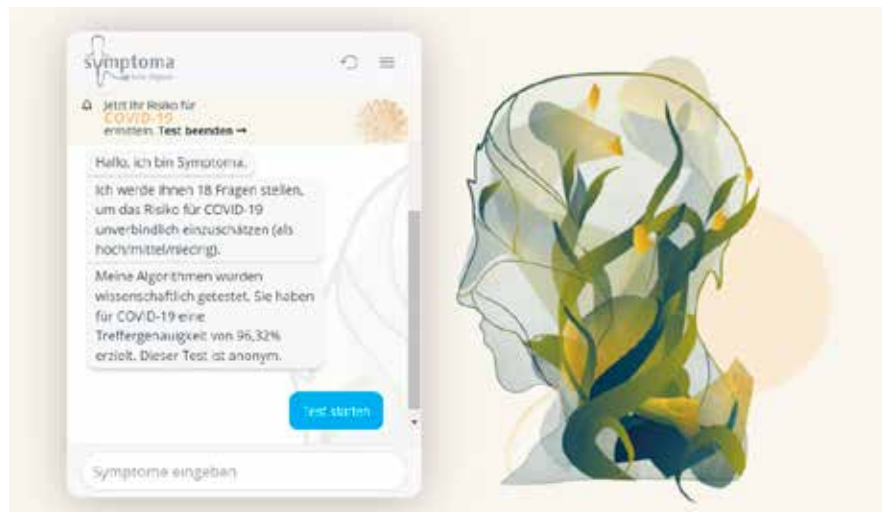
symptoma
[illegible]

Jetzt Ihr Risiko für
COVID-19
ermitteln. Test beenden →

Hallo, ich bin Symptoma.

Ich werde Ihnen 18 Fragen stellen, um das Risiko für COVID-19 unverbindlich einzuschätzen (als hoch/mittel/niedrig).

Meine Algorithmen wurden wissenschaftlich getestet. Sie haben für COVID-19 eine Treffergenauigkeit von 96,32% erzielt. Dieser Test ist anonym.

Test starten

Symptome eingeben